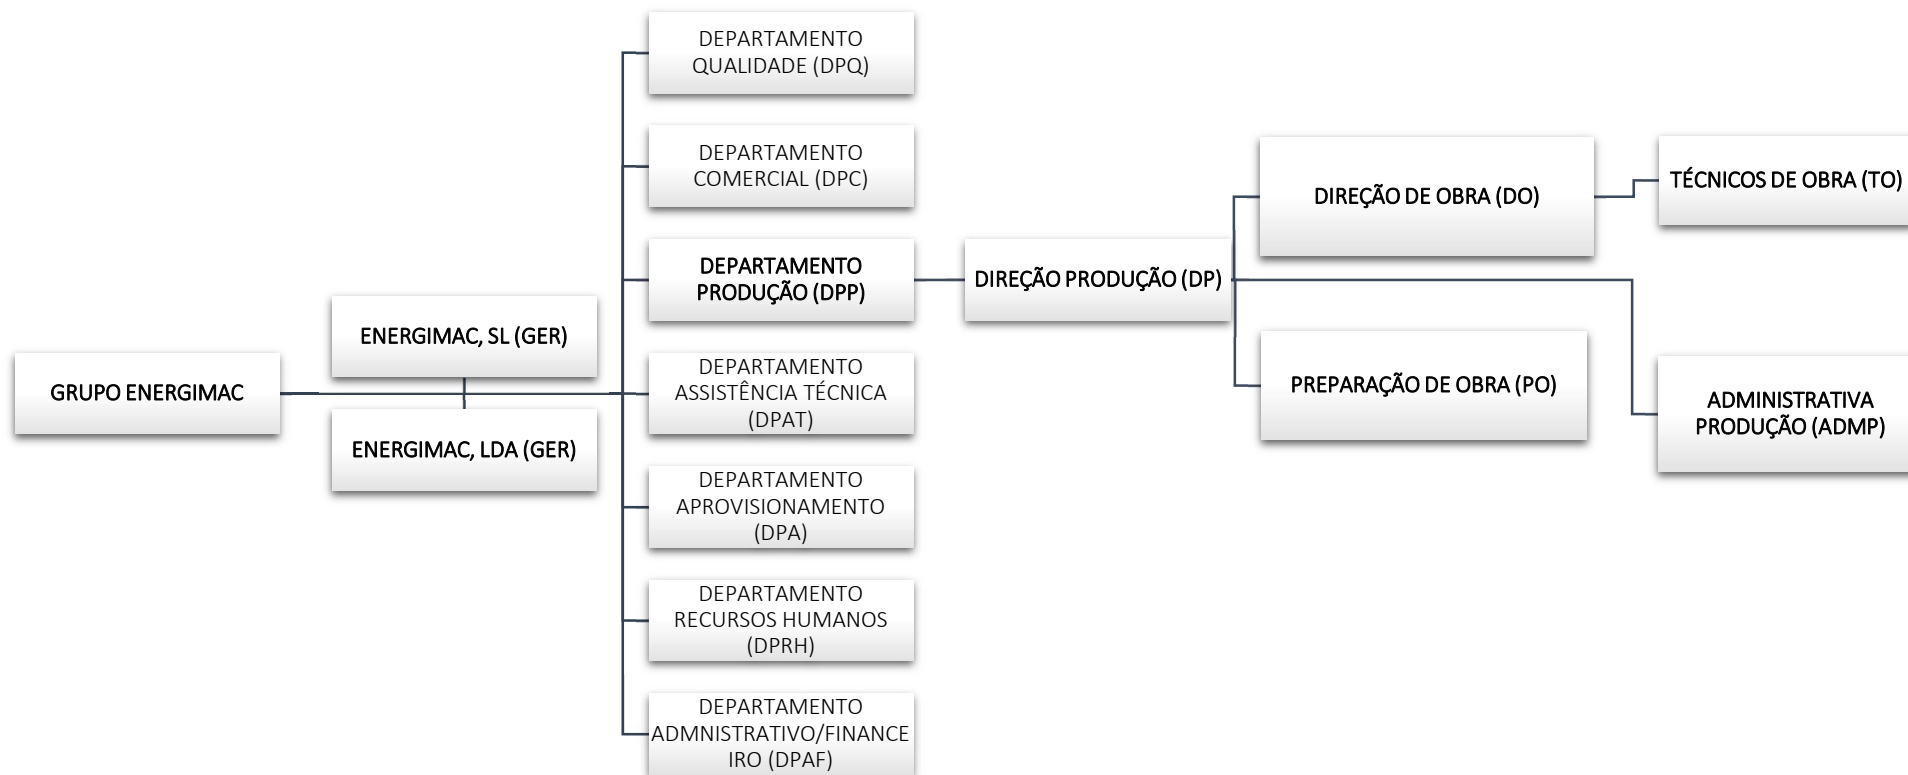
GRUPO ENERGIMAC

ENERGIMAC, SL (GER)

ENERGIMAC, LDA (GER)

DEPARTAMENTO QUALIDADE (DPQ)

DEPARTAMENTO COMERCIAL (DPC)

DEPARTAMENTO PRODUÇÃO (DPP)

DEPARTAMENTO ASSISTÊNCIA TÉCNICA (DPAT)

DEPARTAMENTO APROVISIONAMENTO (DPA)

DEPARTAMENTO RECURSOS HUMANOS (DPRH)

DEPARTAMENTO ADMNISTRATIVO/FINANCEIRO (DPAF)

DIREÇÃO PRODUÇÃO (DP)

DIREÇÃO DE OBRA (DO)

TÉCNICOS DE OBRA (TO)

PREPARAÇÃO DE OBRA (PO)

ADMINISTRATIVA PRODUÇÃO (ADMP)